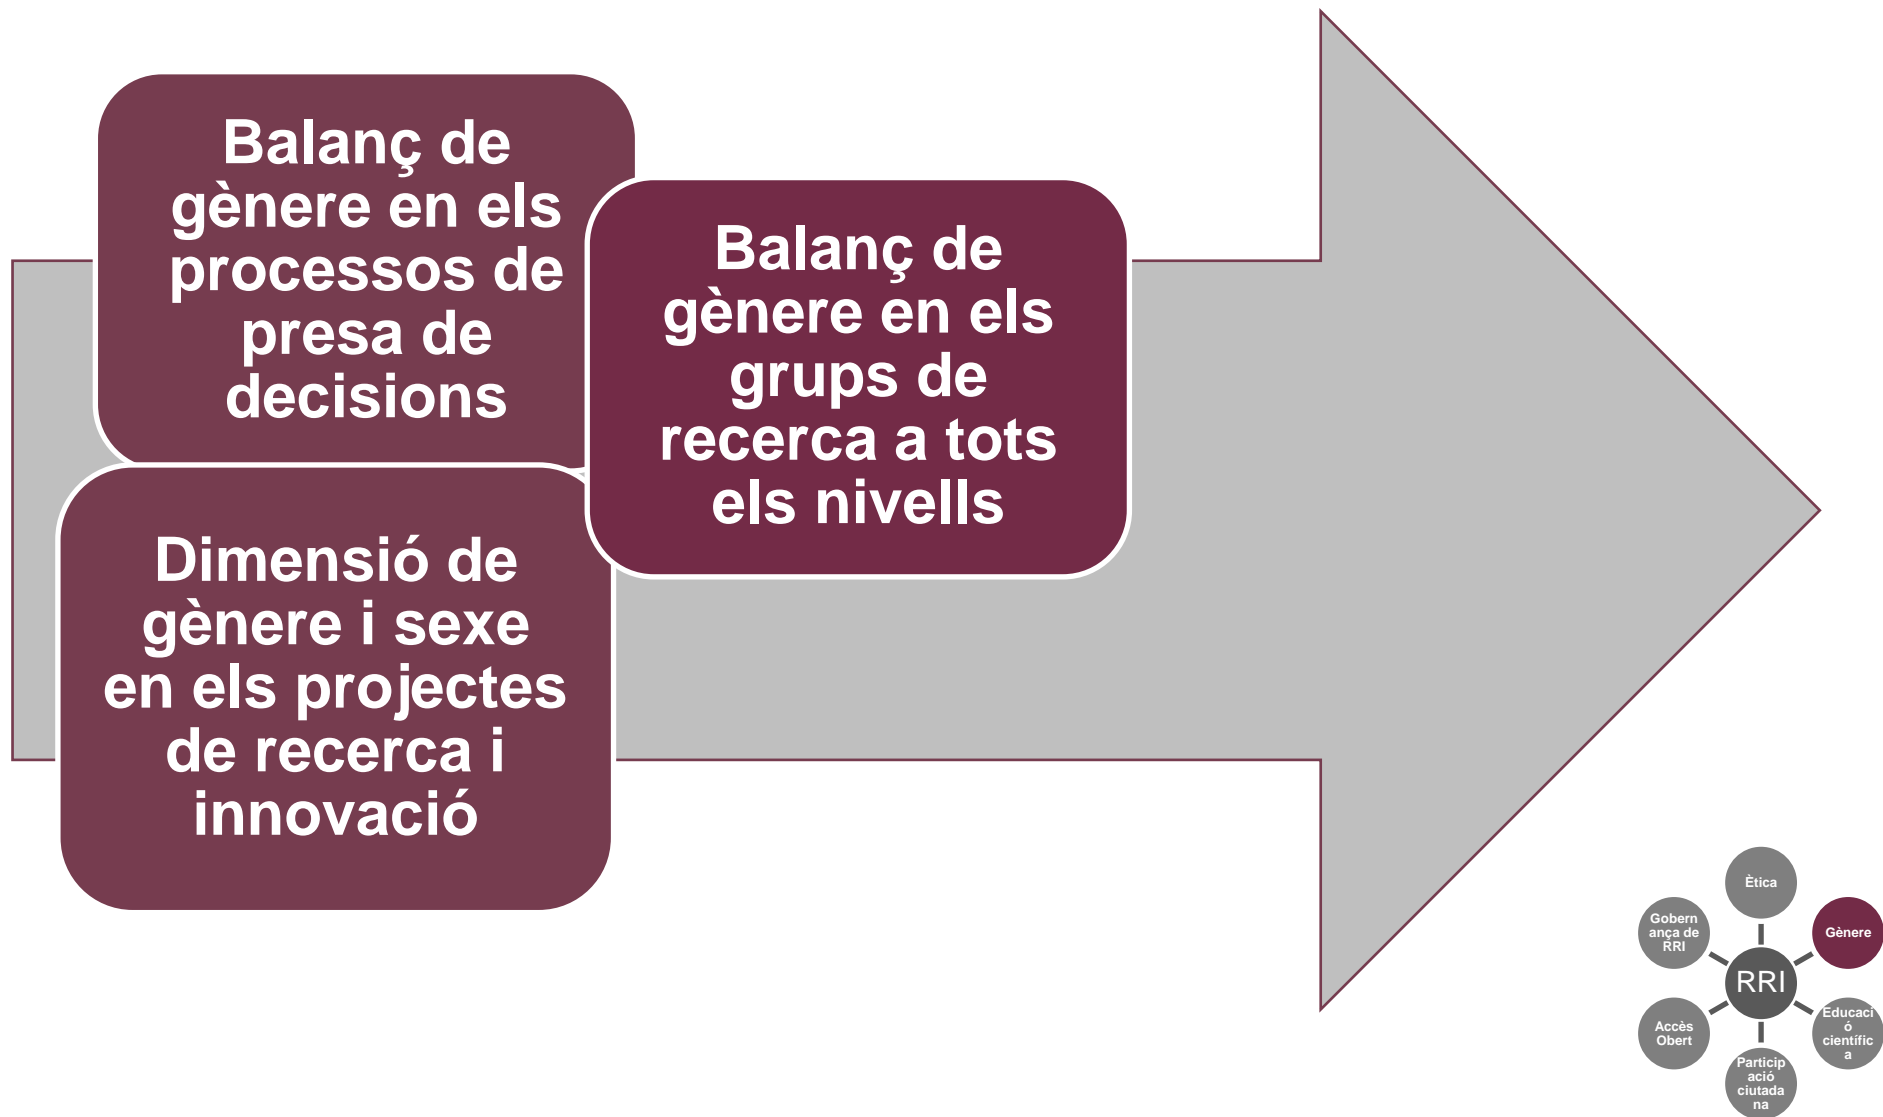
Balanç de gènere en els processos de presa de decisions

Balanç de gènere en els grups de recerca a tots els nivells

Dimensió de gènere i sexe en els projectes de recerca i innovació

Ètica

Gènere

Educació científica

Participació ciutadana

Accès Obert

Governança de RRI

RRI